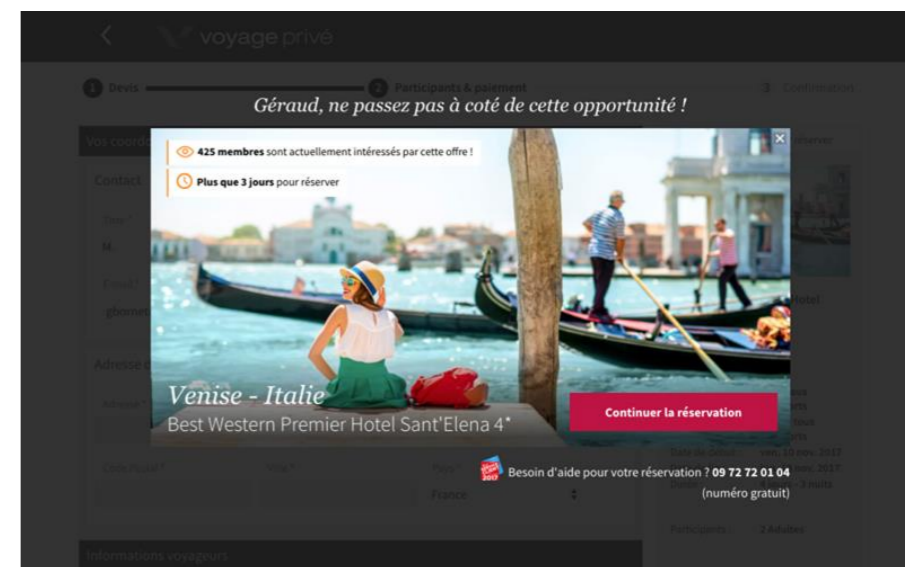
voyage privé

1 Devis 2 Participants & paiement 3 Confirmation

Géraud, ne passez pas à coté de cette opportunité !

Vos coord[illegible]

Contact

Nom*

N

Email*

gbome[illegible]

Adresse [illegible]

Adresse*

Code Postal*

Ville*

Pays*

France

Informations voyageurs

425 membres sont actuellement intéressés par cette offre !

Plus que 3 jours pour réserver

×

Venise - Italie

Best Western Premier Hotel Sant'Elena 4*

Continuer la réservation

Besoin d'aide pour votre réservation ? 09 72 72 01 04
(numéro gratuit)

Date de départ : ven. 10 nov. 2017

Participants : 2 Adultes